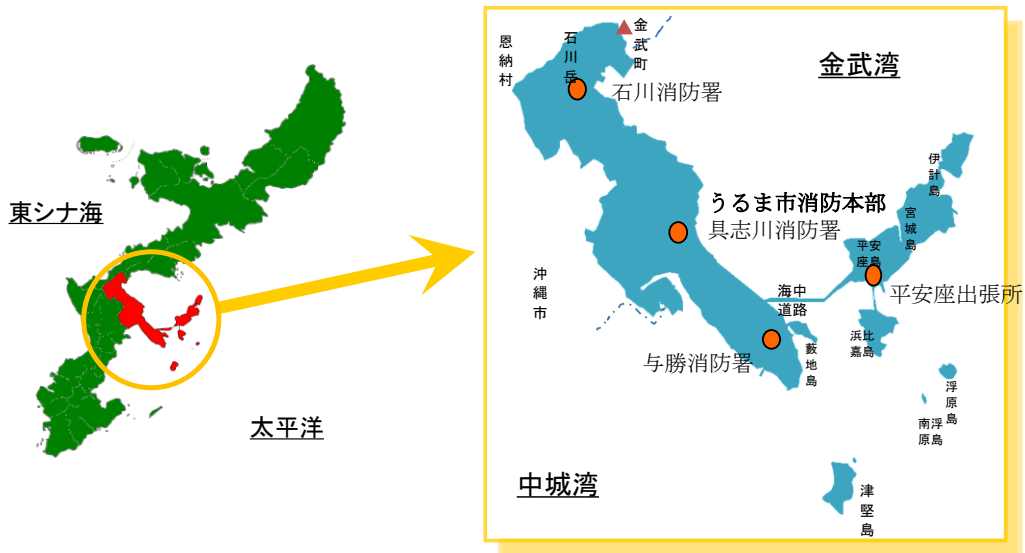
東シナ海

太平洋

恩納村

石川岳

金武町

金武湾

石川消防署

伊計島

宮城島

うるま市消防本部

具志川消防署

平安座島

沖縄市

海中道路

平安座出張所

浜比嘉島

藪地島

与勝消防署

浮原島

南浮原島

中城湾

津堅島